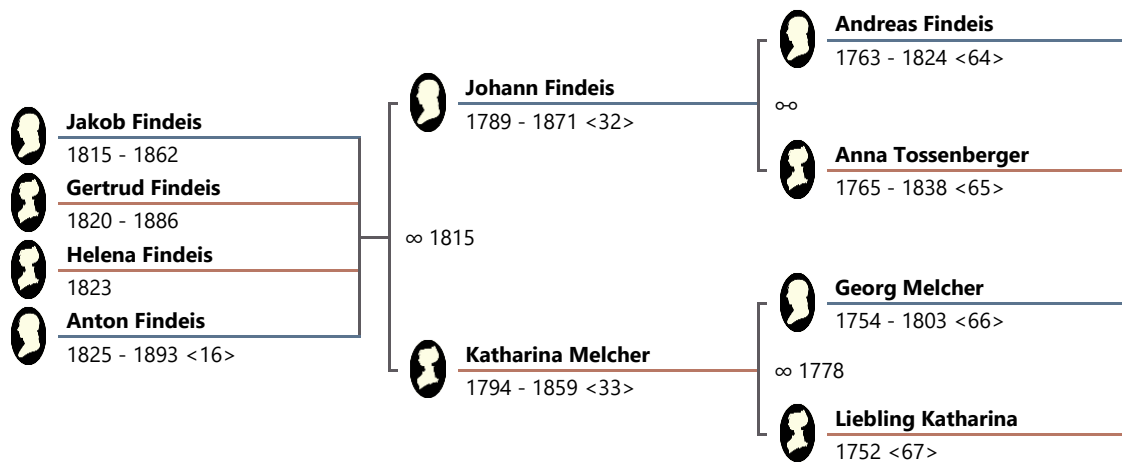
Jakob Findeis
1815 - 1862

Gertrud Findeis
1820 - 1886

Helena Findeis
1823

Anton Findeis
1825 - 1893 <16>

∞ 1815

Johann Findeis
1789 - 1871 <32>

Katharina Melcher
1794 - 1859 <33>

Andreas Findeis
1763 - 1824 <64>

⚮

Anna Tossenberger
1765 - 1838 <65>

Georg Melcher
1754 - 1803 <66>

∞ 1778

Liebling Katharina
1752 <67>